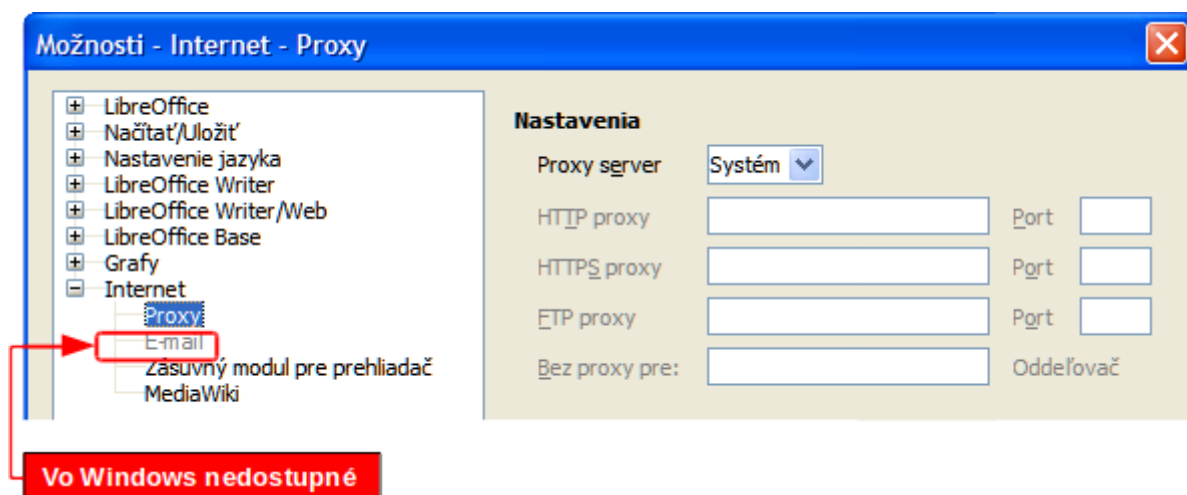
Možnosti - Internet - Proxy

LibreOffice
Načítať/Uložiť
Nastavenie jazyka
LibreOffice Writer
LibreOffice Writer/Web
LibreOffice Base
Grafy
Internet
Proxy
E-mail
Zásuvný modul pre prehliadač
MediaWiki

Nastavenia

Proxy server Systém
HTTP proxy Port
HTTPS proxy Port
FTP proxy Port
Bez proxy pre: Oddeľovač

Vo Windows nedostupné